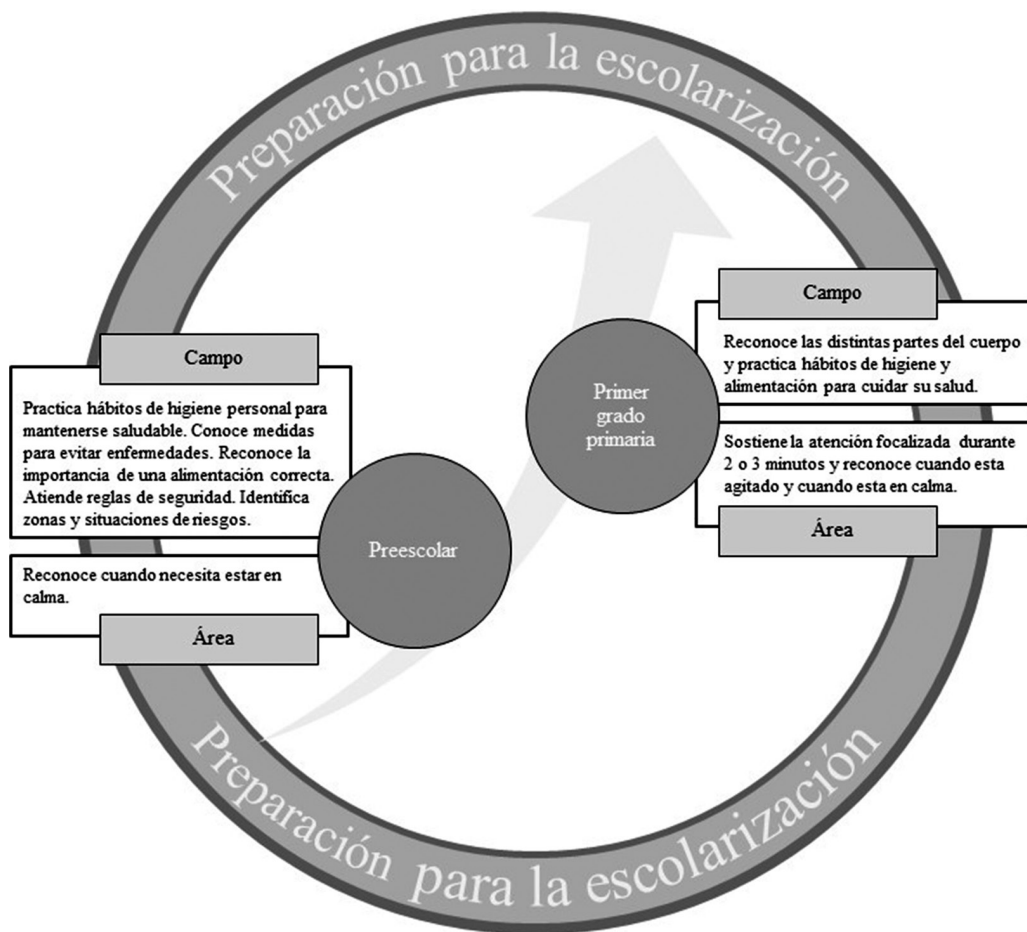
Preparación para la escolarización

Campo

Practica hábitos de higiene personal para mantenerse saludable. Conoce medidas para evitar enfermedades. Reconoce la importancia de una alimentación correcta. Atiende reglas de seguridad. Identifica zonas y situaciones de riesgos.

Reconoce cuando necesita estar en calma.

Área

Preescolar

Primer grado primaria

Campo

Reconoce las distintas partes del cuerpo y practica hábitos de higiene y alimentación para cuidar su salud.

Sostiene la atención focalizada durante 2 o 3 minutos y reconoce cuando esta agitado y cuando esta en calma.

Área

Preparación para la escolarización